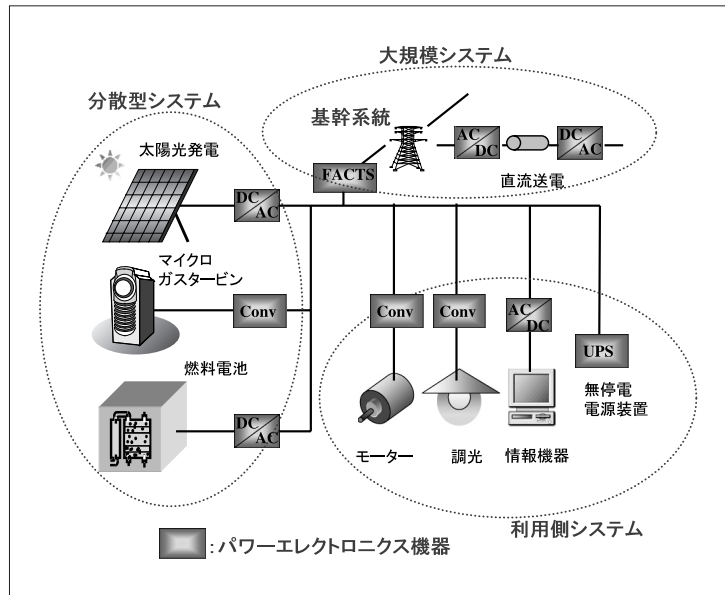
大規模システム

基幹系統

AC DC

DC AC

直流送電

FACTS

分散型システム

太陽光発電

DC AC

マイクロ ガスタービン

Conv

燃料電池

DC AC

Conv

Conv

AC DC

UPS

無停電 電源装置

モーター

調光

情報機器

利用側システム

:パワーエレクトロニクス機器